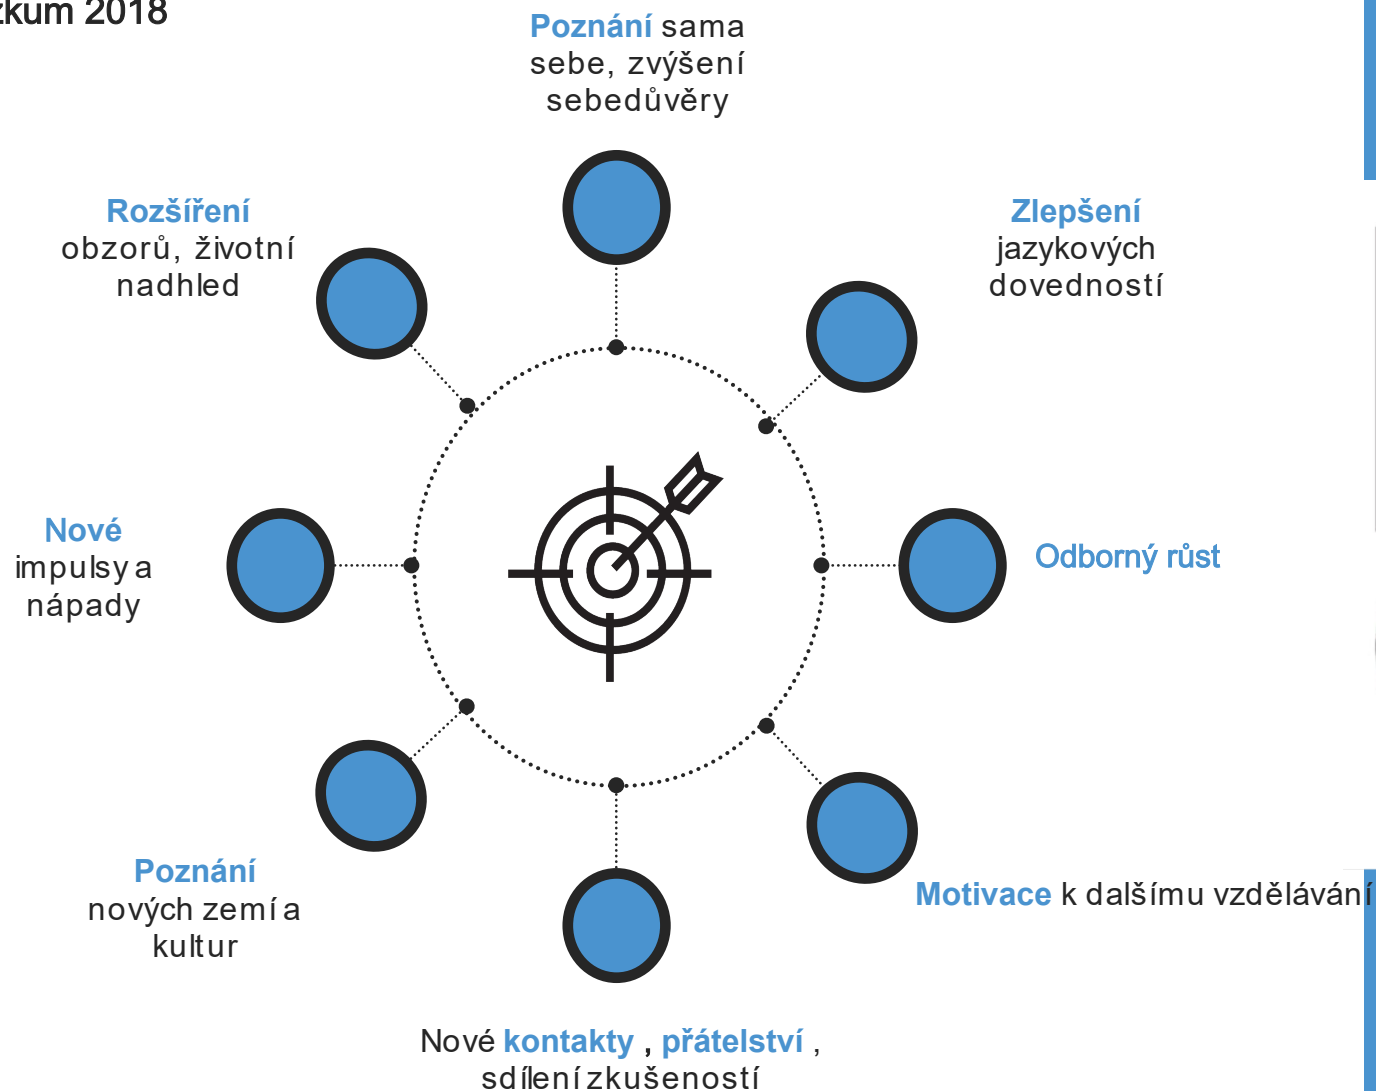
zkum 2018

Poznání sama sebe, zvýšení sebedůvěry

Rozšíření obzorů, životní nadhled

Zlepšení jazykových dovedností

Nové impulsy a nápady

Odborný růst

Poznání nových zemí a kultur

Motivace k dalšímu vzdělávání

Nové kontakty , přátelství , sdílení zkušeností